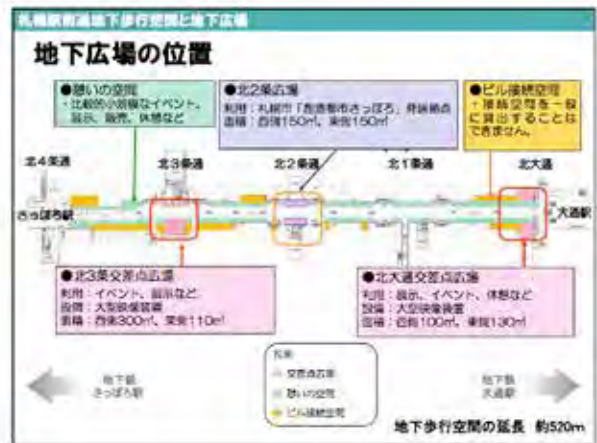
札幌駅前通地下歩行空間と地下広場

地下広場の位置

●憩いの空間
・比較的小規模なイベント、展示、販売、休憩など

●北2条広場
利用：札幌市「 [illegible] さっぽろ」発信拠点
面積：西側150㎡、東側150㎡

●ビル接続空間
・接続空間を一般に貸出することはできません。

北4条通　北3条通　北2条通　北1条通　北大通

さっぽろ駅　大通駅

●北3条交差点広場
利用：イベント、展示など
設備：大型映像装置
面積：西側300㎡、東側110㎡

●北大通交差点広場
利用：展示、イベント、休憩など
設備：大型映像装置
面積：西側100㎡、東側130㎡

凡例
交差点広場
憩いの空間
ビル接続空間

地下鉄さっぽろ駅

地下鉄大通駅

地下歩行空間の延長　約520m